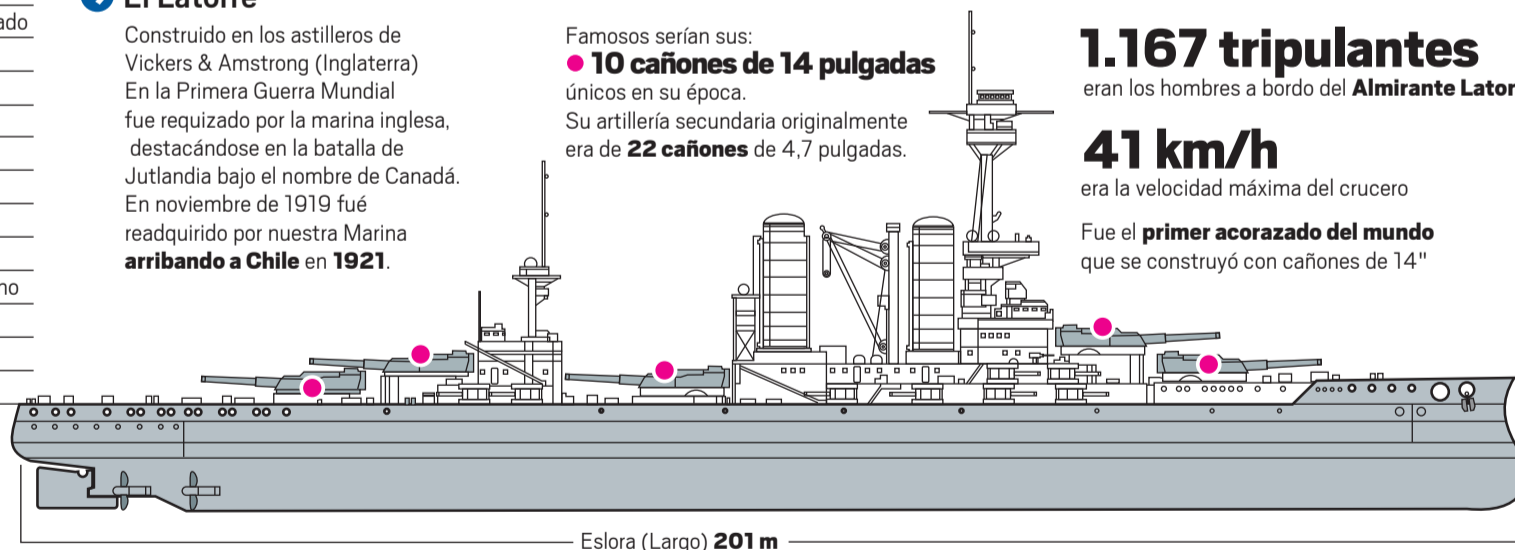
ado

no

El Latorre

Construido en los astilleros de Vickers & Amstrong (Inglaterra) En la Primera Guerra Mundial fue requizado por la marina inglesa, destacándose en la batalla de Jutlandia bajo el nombre de Canadá. En noviembre de 1919 fué readquirido por nuestra Marina **arribando a Chile** en **1921**.

Famosos serían sus:
**10 cañones de 14 pulgadas** únicos en su época.
Su artillería secundaria originalmente era de **22 cañones** de 4,7 pulgadas.

**1.167 tripulantes**
eran los hombres a bordo del **Almirante Lator**

**41 km/h**
era la velocidad máxima del crucero

Fue el **primer acorazado del mundo** que se construyó con cañones de 14"

Eslora (Largo) **201 m**